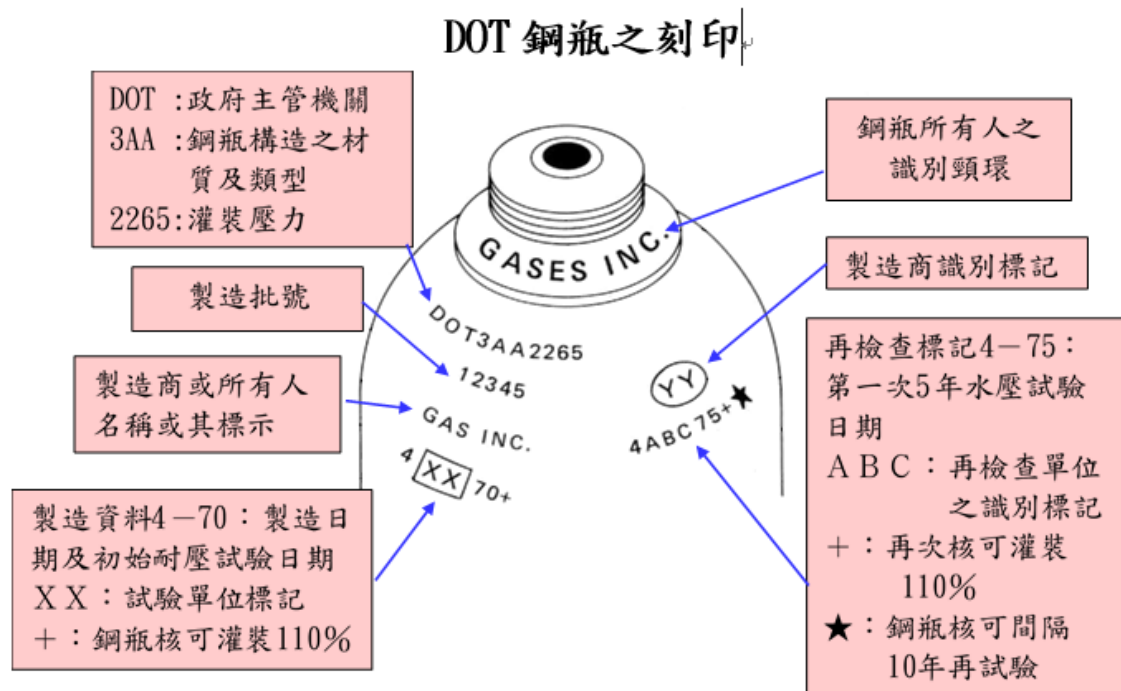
DOT 鋼瓶之刻印

DOT :政府主管機關
3AA :鋼瓶構造之材質及類型
2265:灌裝壓力

製造批號

製造商或所有人名稱或其標示

製造資料4－70：製造日期及初始耐壓試驗日期
ＸＸ：試驗單位標記
＋：鋼瓶核可灌裝110%

鋼瓶所有人之識別頸環

製造商識別標記

再檢查標記4－75：第一次5年水壓試驗日期
ＡＢＣ：再檢查單位之識別標記
＋：再次核可灌裝110%
★：鋼瓶核可間隔10年再試驗

GASES INC.

DOT3AA2265

12345

GAS INC.

4 XX 70+

YY

4ABC75+★